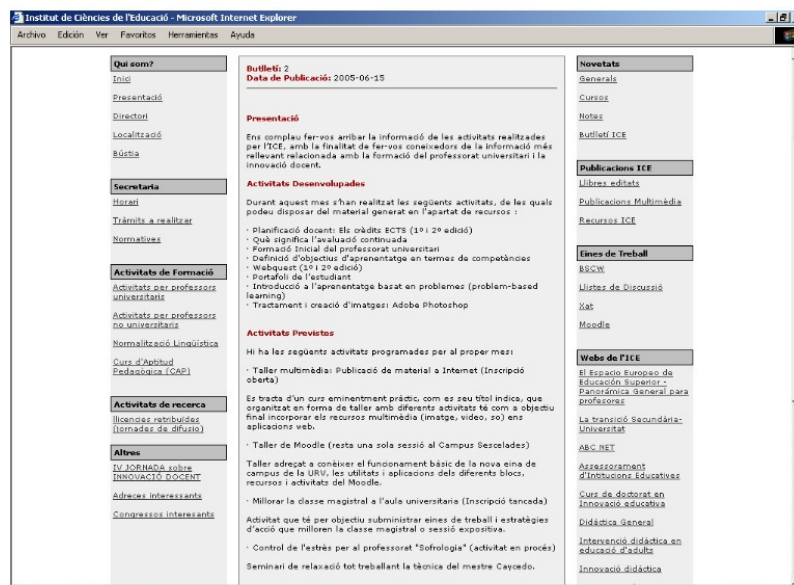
Institut de Ciències de l'Educació - Microsoft Internet Explorer

Archivo Edición Ver Favoritos Herramientas Ayuda

Qui som?
Inici
Presentació
Directori
Localització
Bústia

Secretaria
Horari
Tràmits a realitzar
Normatives

Activitats de Formació
Activitats per professors universitaris
Activitats per professors no universitaris
Normalització Lingüística
Curs d'Aptitud Pedagògica (CAP)

Activitats de recerca
llicencies retribuïdes (jornades de difusió)

Altres
IV JORNADA sobre INNOVACIÓ DOCENT
Adreces interessants
Congressos interessants

Butlletí: 2
Data de Publicació: 2005-06-15

Presentació

Ens complau fer-vos arribar la informació de les activitats realitzades per l'ICE, amb la finalitat de fer-vos coneixedors de la informació més rellevant relacionada amb la formació del professorat universitari i la innovació docent.

Activitats Desenvolupades

Durant aquest mes s'han realitzat les següents activitats, de les quals podeu disposar del material generat en l'apartat de recursos :

· Planificació docent: Els crèdits ECTS (1º i 2º edició)
· Què significa l'avaluació continuada
· Formació Inicial del professorat universitari
· Definició d'objectius d'aprenentatge en termes de competències
· Webquest (1º i 2º edició)
· Portafoli de l'estudiant
· Introducció a l'aprenentatge basat en problemes (problem-based learning)
· Tractament i creació d'imatges: Adobe Photoshop

Activitats Previstes

Hi ha les següents activitats programades per al proper mes:

· Taller multimèdia: Publicació de material a Internet (Inscripció oberta)

Es tracta d'un curs eminentment pràctic, com es seu títol indica, que organitzat en forma de taller amb diferents activitats té com a objectiu final incorporar els recursos multimèdia (imatge, video, so) ens aplicacions web.

· Taller de Moodle (resta una sola sessió al Campus Sescelades)

Taller adreçat a conèixer el funcionament bàsic de la nova eina de campus de la URV, les utilitats i aplicacions dels diferents blocs, recursos i activitats del Moodle.

· Millorar la classe magistral a l'aula universitaria (Inscripció tancada)

Activitat que té per objectiu subministrar eines de treball i estratègies d'acció que millorin la classe magistral o sessió expositiva.

· Control de l'estrès per al professorat "Sofrologia" (activitat en procés)

Seminari de relaxació tot treballant la tècnica del mestre Caycedo.

Novetats
Generals
Cursos
Notes
Butlletí ICE

Publicacions ICE
Llibres editats
Publicacions Multimèdia
Recursos ICE

Eines de Treball
BSCW
Llistes de Discussió
Xat
Moodle

Webs de l'ICE
El Espacio Europeo de Educación Superior - Panorámica General para profesores
La transició Secundària-Universitat
ABC NET
Assessorament d'Institucions Educatives
Curs de doctorat en Innovació educativa
Didàctica General
Intervenció didàctica en educació d'adults
Innovació didàctica